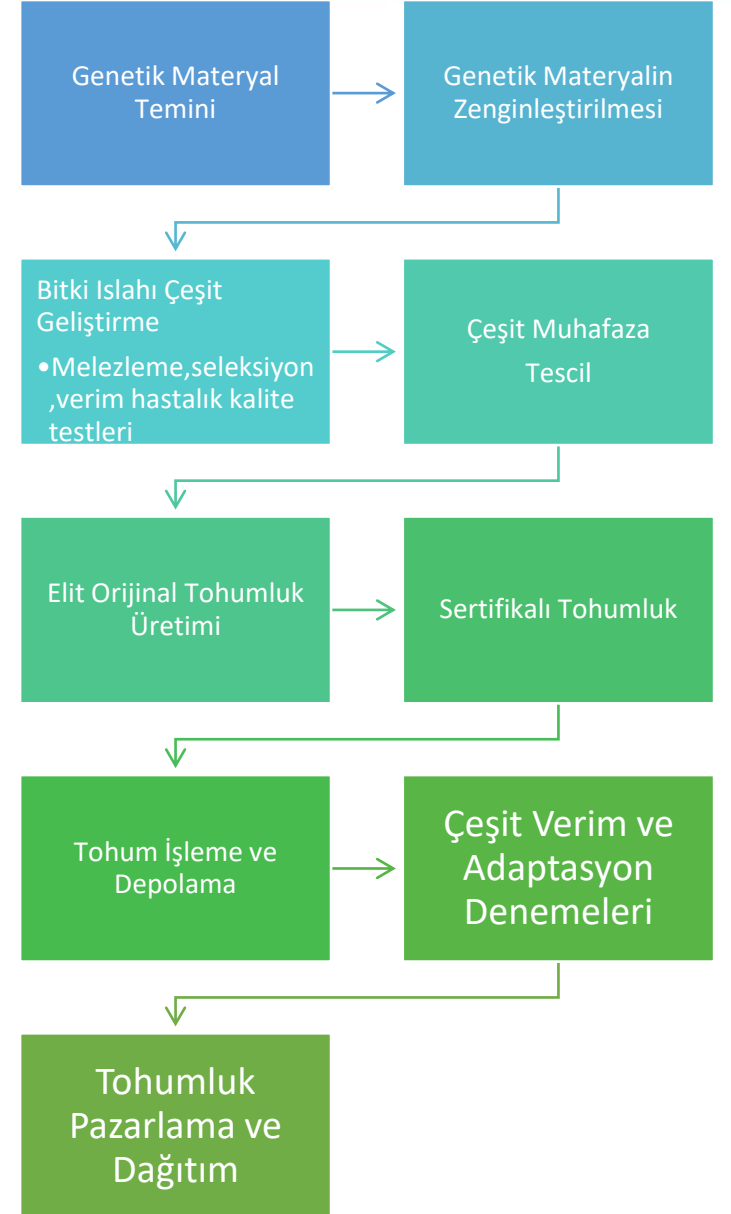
Genetik Materyal Temini

Genetik Materyalin Zenginleştirilmesi

Bitki Islahı Çeşit Geliştirme

•Melezleme,seleksiyon ,verim hastalık kalite testleri

Çeşit Muhafaza

Tescil

Elit Orijinal Tohumluk Üretimi

Sertifikalı Tohumluk

Tohum İşleme ve Depolama

Çeşit Verim ve Adaptasyon Denemeleri

Tohumluk Pazarlama ve Dağıtım